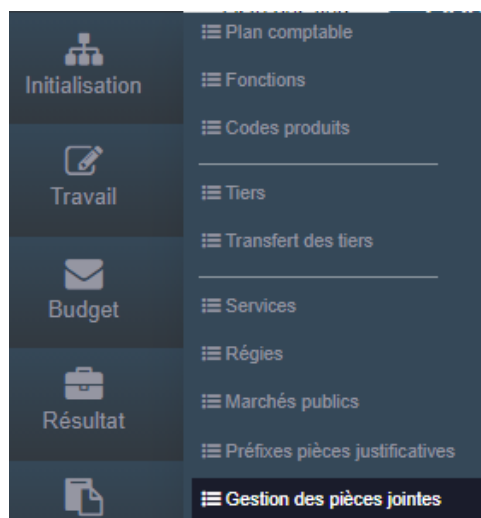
Initialisation

Travail

Budget

Résultat

Plan comptable

Fonctions

Codes produits

Tiers

Transfert des tiers

Services

Régies

Marchés publics

Préfixes pièces justificatives

Gestion des pièces jointes